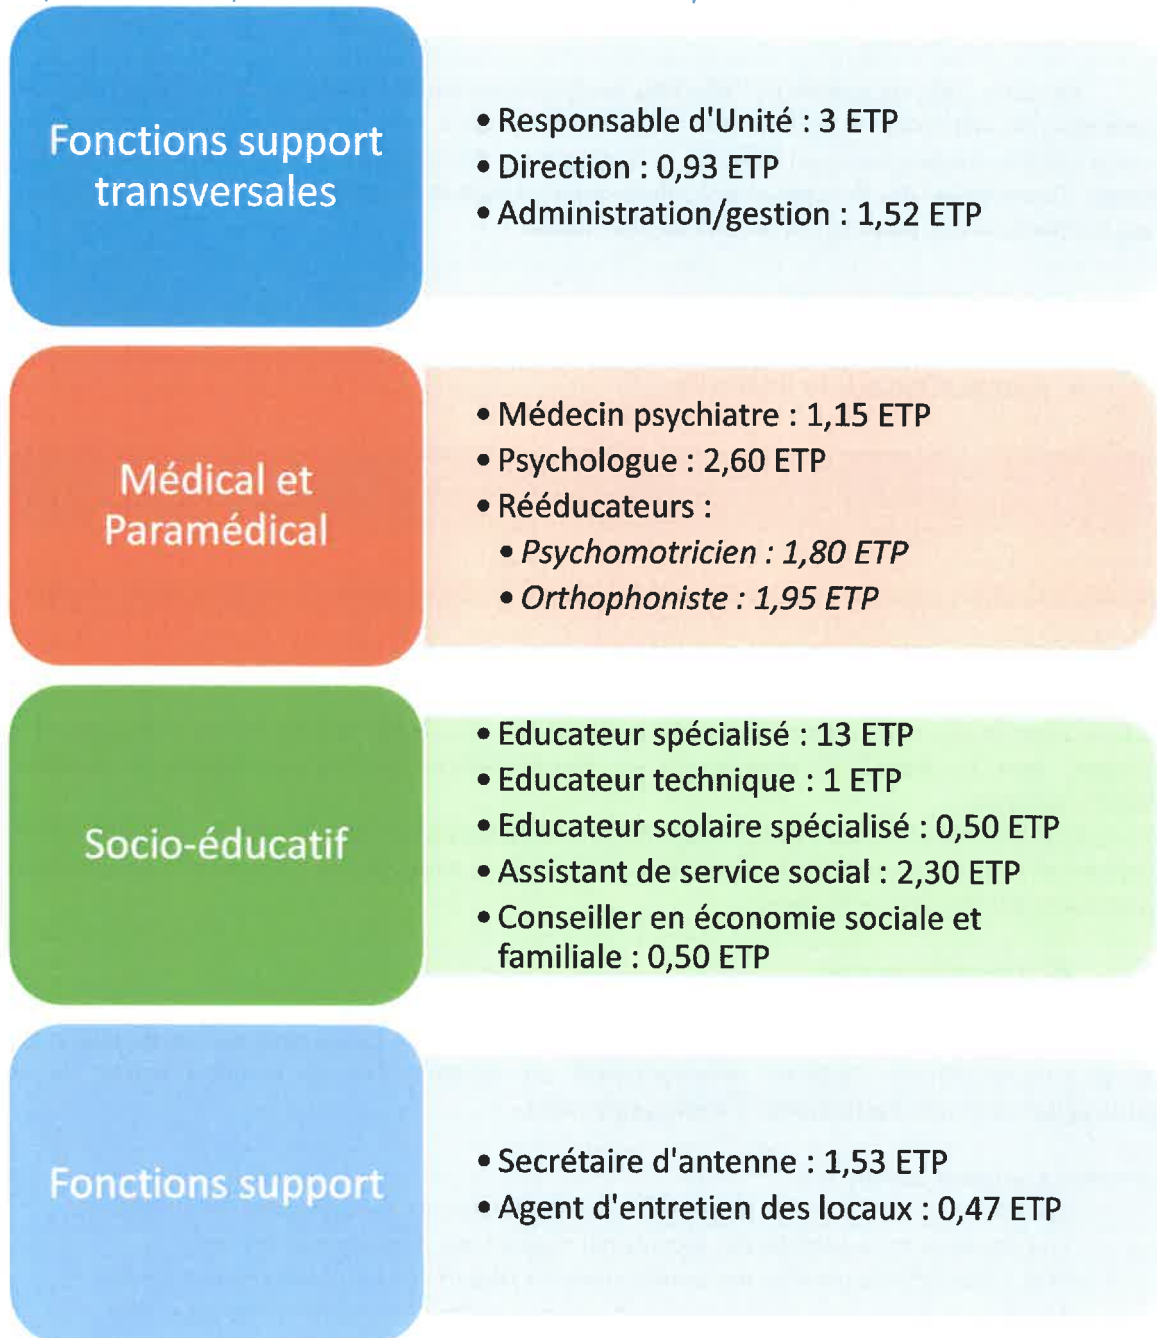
Fonctions support transversales

• Responsable d'Unité : 3 ETP
• Direction : 0,93 ETP
• Administration/gestion : 1,52 ETP

Médical et Paramédical

• Médecin psychiatre : 1,15 ETP
• Psychologue : 2,60 ETP
• Rééducateurs :
  • *Psychomotricien : 1,80 ETP*
  • *Orthophoniste : 1,95 ETP*

Socio-éducatif

• Educateur spécialisé : 13 ETP
• Educateur technique : 1 ETP
• Educateur scolaire spécialisé : 0,50 ETP
• Assistant de service social : 2,30 ETP
• Conseiller en économie sociale et familiale : 0,50 ETP

Fonctions support

• Secrétaire d'antenne : 1,53 ETP
• Agent d'entretien des locaux : 0,47 ETP